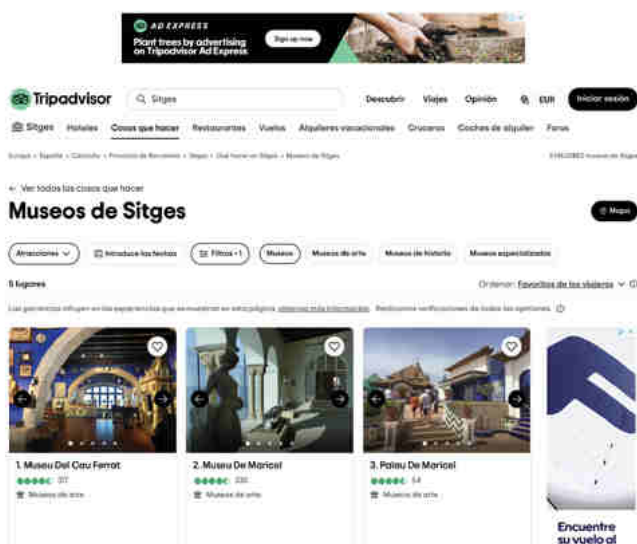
AD EXPRESS
Plant trees by advertising on Tripadvisor Ad Express
Sign up now

Tripadvisor
Sitges
Descubrir Viajes Opinión EUR Iniciar sesión

Sitges Hoteles Cosas que hacer Restaurantes Vuelos Alquileres vacacionales Cruceros Coches de alquiler Foros

Europa › España › Cataluña › Provincia de Barcelona › Sitges › Qué hacer en Sitges › Museos de Sitges

← Ver todas las cosas que hacer
Museos de Sitges
Mapa

Atracciones Introduce las fechas Filtros • 1 Museos Museos de arte Museos de historia Museos especializados

5 lugares
Ordenar: Favoritos de los viajeros

Las ganancias influyen en las experiencias que se muestran en esta página. Obtener más información. Realizamos verificaciones de todas las opiniones.

1. Museu Del Cau Ferrat
317
Museos de arte

2. Museu De Maricel
230
Museos de arte

3. Palau De Maricel
54
Museos de arte

Encuentre su vuelo al